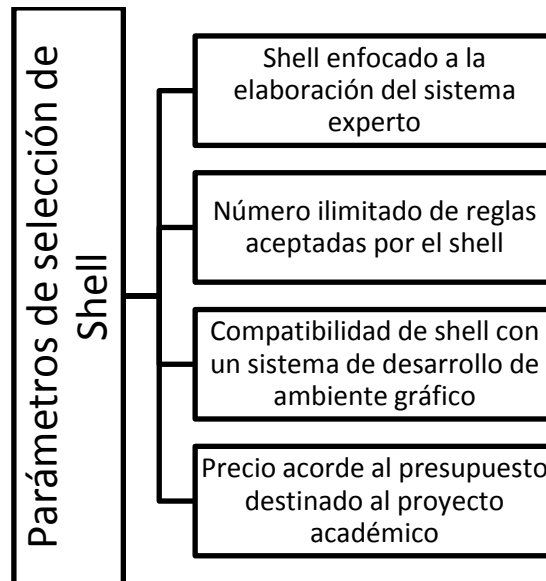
Parámetros de selección de Shell

Shell enfocado a la elaboración del sistema experto

Número ilimitado de reglas aceptadas por el shell

Compatibilidad de shell con un sistema de desarrollo de ambiente gráfico

Precio acorde al presupuesto destinado al proyecto académico